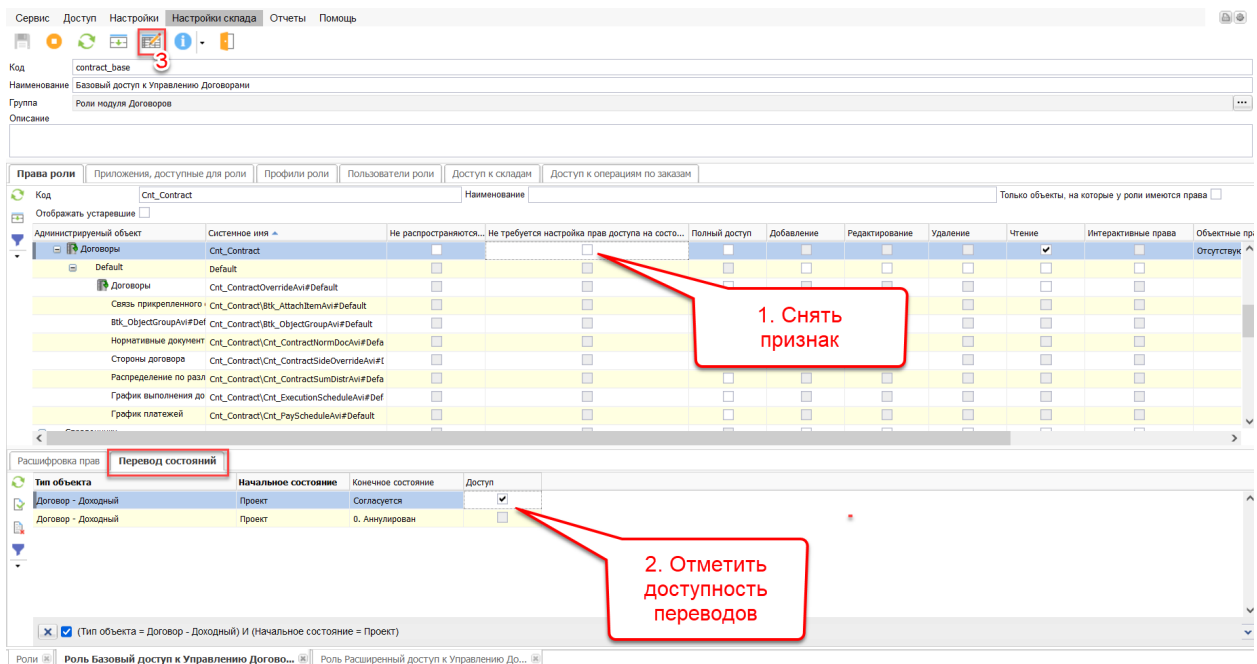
Сервис Доступ Настройки Настройки склада Отчеты Помощь

3

Код contract_base
Наименование Базовый доступ к Управлению Договорами
Группа Роли модуля Договоров
Описание

Права роли | Приложения, доступные для роли | Профили роли | Пользователи роли | Доступ к складам | Доступ к операциям по заказам

Код Cnt_Contract Наименование Только объекты, на которые у роли имеются права
Отображать устаревшие

| Администрируемый объект | Системное имя | Не распространяются... | Не требуется настройка прав доступа на состо... | Полный доступ | Добавление | Редактирование | Удаление | Чтение | Интерактивные права | Объектные пра |
|---|---|---|---|---|---|---|---|---|---|---|
| Договоры | Cnt_Contract | | | | | | | ✓ | | Отсутствую |
| Default | Default | | | | | | | | | |
| Договоры | Cnt_ContractOverrideAvi#Default | | | | | | | | | |
| Связь прикрепленного | Cnt_Contract\Btk_AttachItemAvi#Default | | | | | | | | | |
| Btk_ObjectGroupAvi#Def | Cnt_Contract\Btk_ObjectGroupAvi#Default | | | | | | | | | |
| Нормативные документ | Cnt_Contract\Cnt_ContractNormDocAvi#Defa | | | | | | | | | |
| Стороны договора | Cnt_Contract\Cnt_ContractSideOverrideAvi#[ | | | | | | | | | |
| Распределение по разл | Cnt_Contract\Cnt_ContractSumDistrAvi#Defa | | | | | | | | | |
| График выполнения до | Cnt_Contract\Cnt_ExecutionScheduleAvi#Def | | | | | | | | | |
| График платежей | Cnt_Contract\Cnt_PayScheduleAvi#Default | | | | | | | | | |

1. Снять признак

Расшифровка прав | Перевод состояний

| Тип объекта | Начальное состояние | Конечное состояние | Доступ |
|---|---|---|---|
| Договор - Доходный | Проект | Согласуется | ✓ |
| Договор - Доходный | Проект | 0. Аннулирован | |

2. Отметить доступность переводов

(Тип объекта = Договор - Доходный) И (Начальное состояние = Проект)

Роли | Роль Базовый доступ к Управлению Догово... | Роль Расширенный доступ к Управлению До...